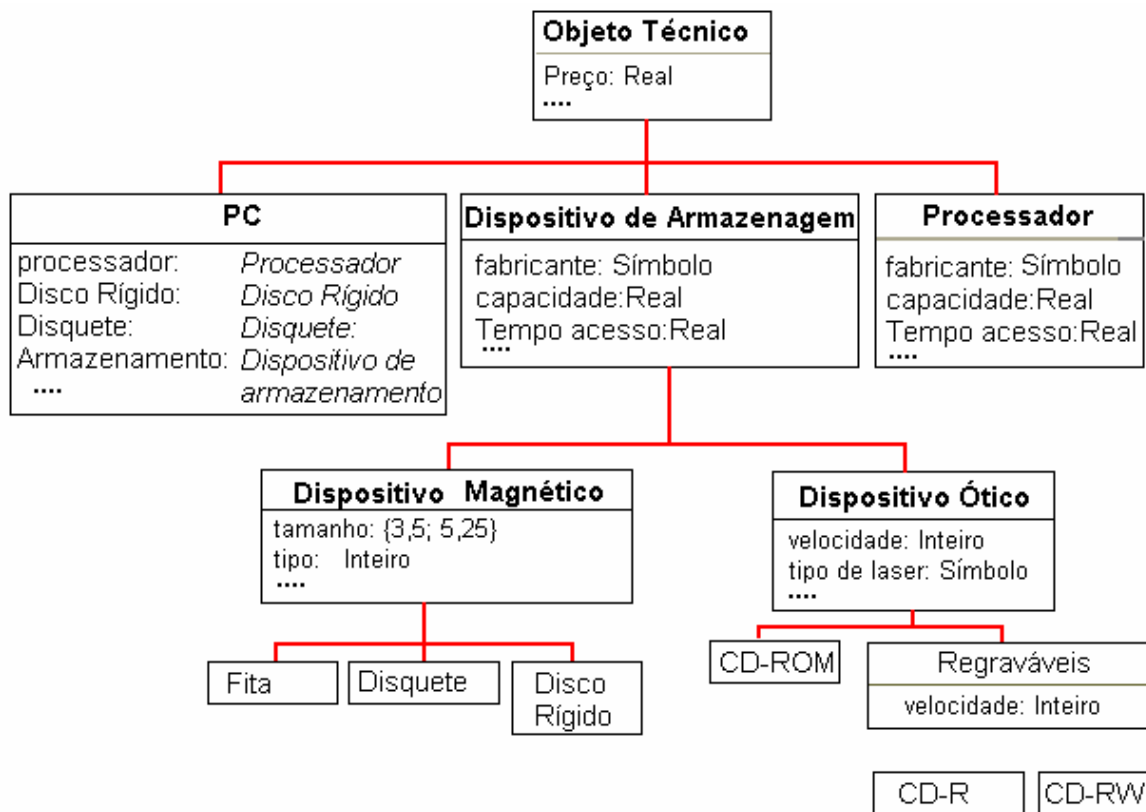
Objeto Técnico
Preço: Real
....

PC
processador: Processador
Disco Rígido: Disco Rígido
Disquete: Disquete:
Armazenamento: Dispositivo de armazenamento
....

Dispositivo de Armazenagem
fabricante: Símbolo
capacidade:Real
Tempo acesso:Real
....

Processador
fabricante: Símbolo
capacidade:Real
Tempo acesso:Real
....

Dispositivo Magnético
tamanho: {3,5; 5,25}
tipo: Inteiro
....

Dispositivo Ótico
velocidade: Inteiro
tipo de laser: Símbolo
....

Fita

Disquete

Disco Rígido

CD-ROM

Regraváveis
velocidade: Inteiro

CD-R

CD-RW